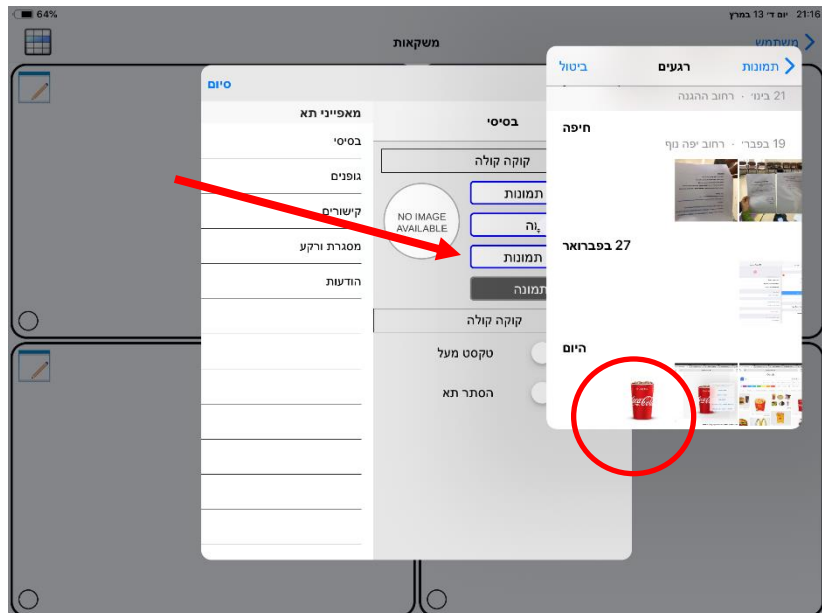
64% יום ד׳ 13 במרץ 21:16

משתמש משקאות

סיום

מאפייני תא
בסיסי
גופנים
קישורים
מסגרת ורקע
הודעות

בסיסי
קוקה קולה
NO IMAGE AVAILABLE
תמונות
ַוה
תמונות
תמונה
קוקה קולה
טקסט מעל
הסתר תא

תמונות רגעים ביטול
21 ביוני · רחוב ההגנה
חיפה
19 בפבר׳ · רחוב יפה נוף
27 בפברואר
היום